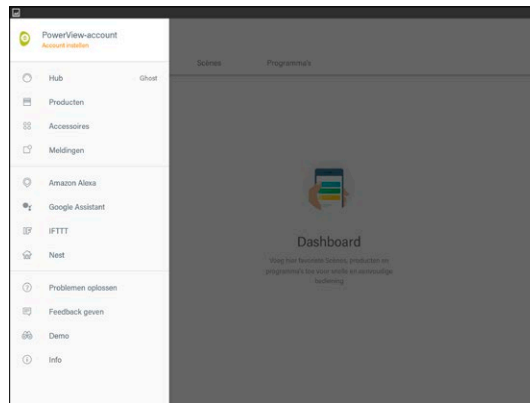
PowerView-account
Account instellen

Hub
Ghost
Producten
Accessoires
Meldingen

Amazon Alexa
Google Assistant
IFTTT
Nest

Problemen oplossen
Feedback geven
Demo
Info

Scènes
Programma's

Dashboard

Voeg hier favoriete Scènes, producten en programma's toe voor snelle en eenvoudige bediening